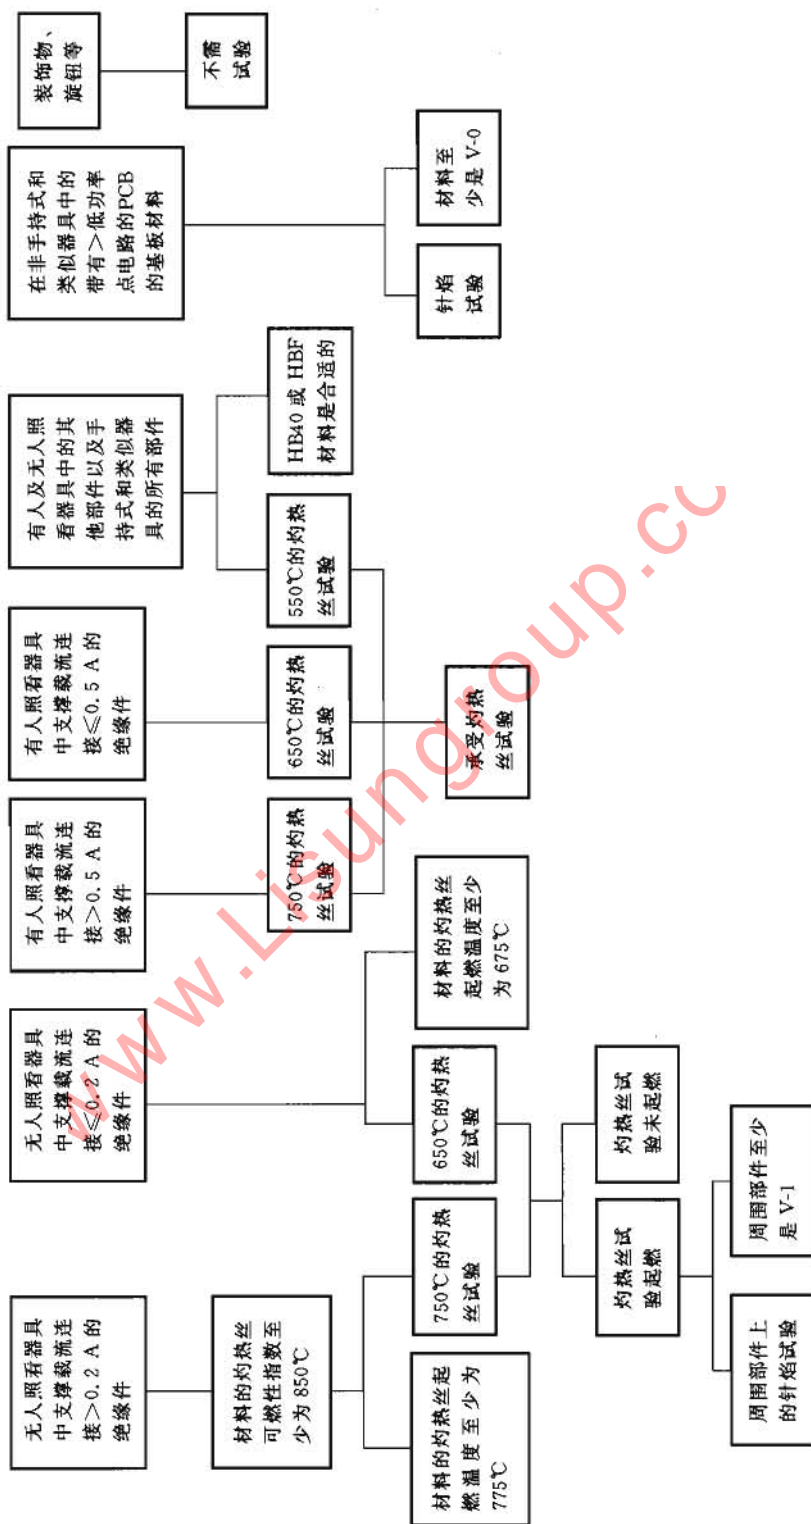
装饰物、旋钮等

不需试验

在非手持式和类似器具中的带有>低功率点电路的PCB的基板材料

材料至少是 V-0

针焰试验

有人及无人照看器具中的其他部件以及手持式和类似器具的所有部件

HB40 或 HBF 材料是合适的

550℃的灼热丝试验

有人照看器具中支撑载流连接≤0.5 A 的绝缘件

650℃的灼热丝试验

承受灼热丝试验

有人照看器具中支撑载流连接>0.5 A 的绝缘件

750℃的灼热丝试验

材料的灼热丝起燃温度至少为 675℃

无人照看器具中支撑载流连接≤0.2 A 的绝缘件

650℃的灼热丝试验

灼热丝试验未起燃

无人照看器具中支撑载流连接>0.2 A 的绝缘件

材料的灼热丝可燃性指数至少为 850℃

750℃的灼热丝试验

灼热丝试验起燃

周围部件至少是 V-1

材料的灼热丝起燃温度至少为 775℃

周围部件上的针焰试验

www.Lisungroup.cc